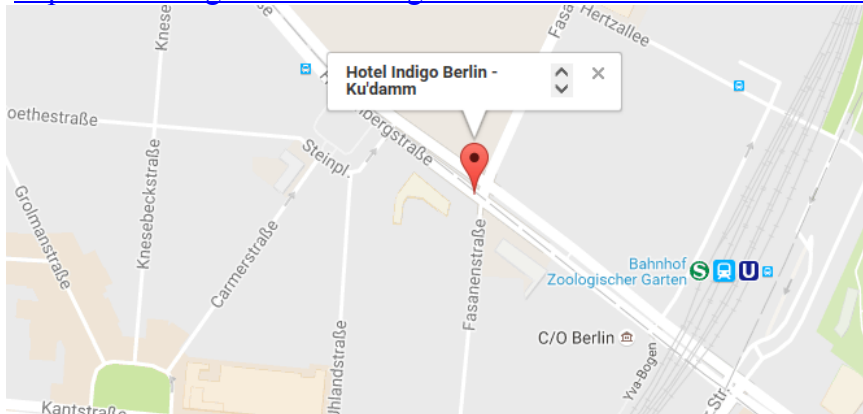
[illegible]

Hotel Indigo Berlin - Ku'damm

Knese

Hertzallee

Fasan

oethestraße

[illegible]bergstraße

Steinpl.

Grolmanstraße

Knesebeckstraße

Carmerstraße

Fasanenstraße

Bahnhof Zoologischer Garten

S

U

C/O Berlin

Uhlandstraße

Yva-Bogen

Kantstraße

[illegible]str